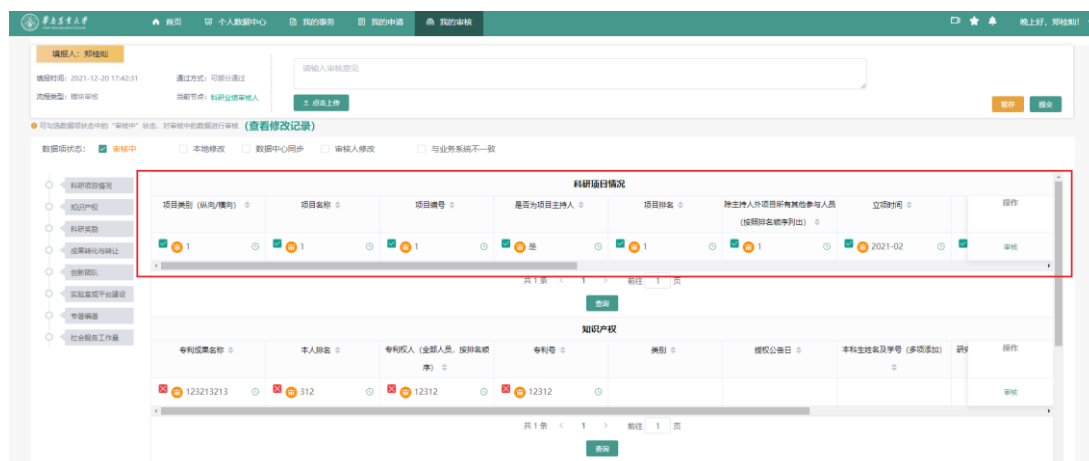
华南农业大学

首页　个人数据中心　我的事务　我的申请　我的审核

晚上好，郑桂屾!

填报人：郑桂屾

填报时间：2021-12-20 17:42:31　通过方式：可部分通过
流程类型：提供审核　当前节点：科研业绩审核人

请输入审核意见

点击上传

暂存　提交

可勾选数据项状态中的"审核中"状态，对审核中的数据进行审核 (查看修改记录)

数据项状态：审核中　本地修改　数据中心同步　审核人修改　与业务系统不一致

科研项目情况
知识产权
科研奖励
成果转化与转让
创新团队
实验室和平台建设
专著编著
社会服务工作量

科研项目情况

| 项目类别（纵向/横向） | 项目名称 | 项目编号 | 是否为项目主持人 | 项目排名 | 除主持人外项目所有其他参与人员（按照排名顺序列出） | 立项时间 | 操作 |
|---|---|---|---|---|---|---|---|
| 1 | 1 | 1 | 是 | 1 | 1 | 2021-02 | 审核 |

共 1 条　<　1　>　前往　1　页

查询

知识产权

| 专利成果名称 | 本人排名 | 专利权人（全部人员，按排名顺序） | 专利号 | 类别 | 授权公告日 | 本科生姓名及学号（多项添加） | 研 | 操作 |
|---|---|---|---|---|---|---|---|---|
| 123213213 | 312 | 12312 | 12312 | | | | | 审核 |

共 1 条　<　1　>　前往　1　页

查询